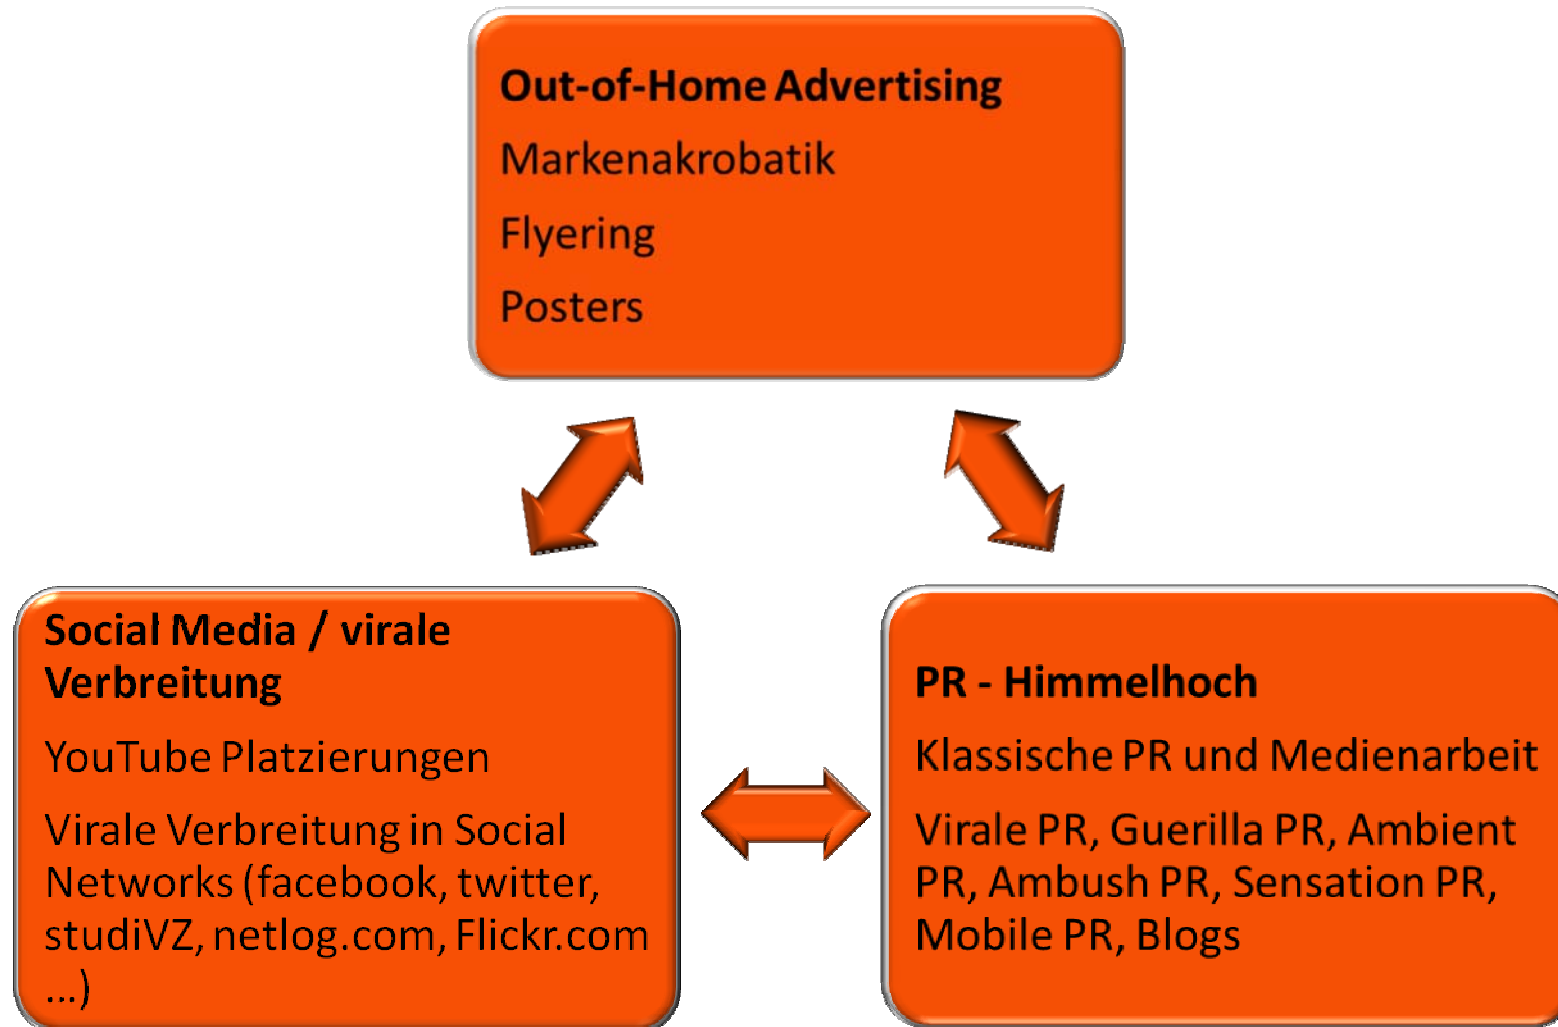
Out-of-Home Advertising

Markenakrobatik

Flyering

Posters

Social Media / virale Verbreitung

YouTube Platzierungen

Virale Verbreitung in Social Networks (facebook, twitter, studiVZ, netlog.com, Flickr.com ...)

PR - Himmelhoch

Klassische PR und Medienarbeit

Virale PR, Guerilla PR, Ambient PR, Ambush PR, Sensation PR, Mobile PR, Blogs